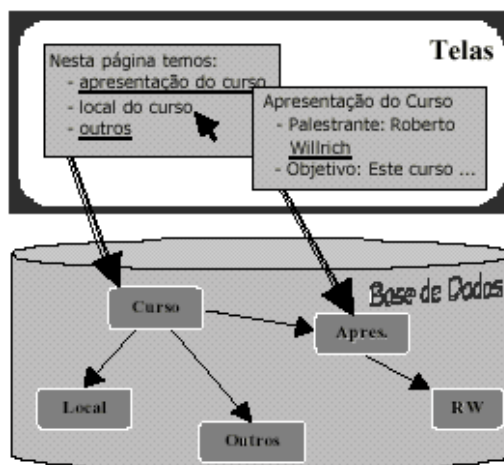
Telas

Nesta página temos:
- apresentação do curso
- local do curso
- outros

Apresentação do Curso
- Palestrante: Roberto Willrich
- Objetivo: Este curso ...

Base de Dados

Curso

Apres.

Local

Outros

RW